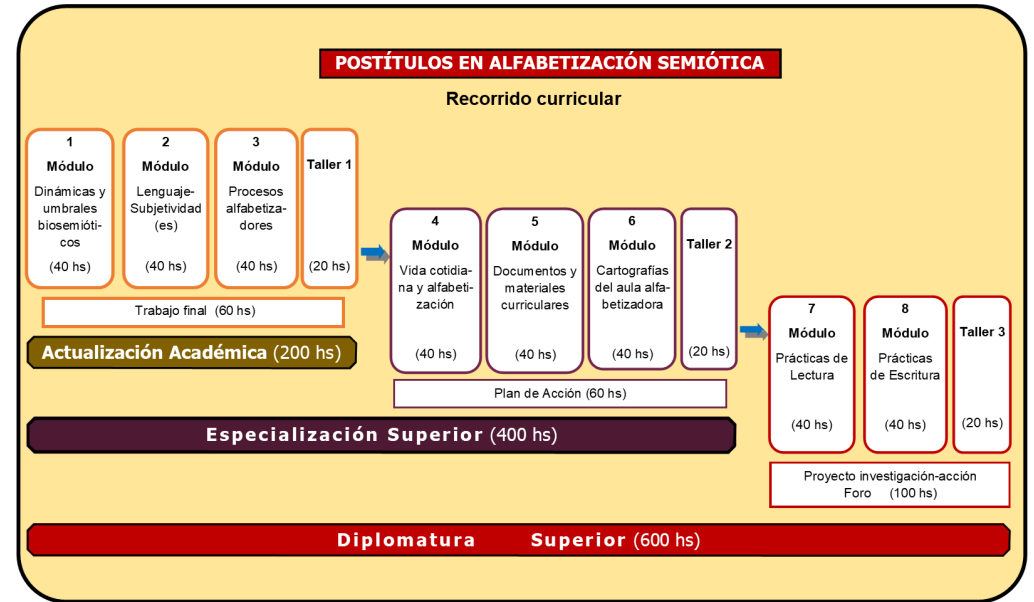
POSTÍTULOS EN ALFABETIZACIÓN SEMIÓTICA

Recorrido curricular

1
Módulo
Dinámicas y umbrales biosemióticos
(40 hs)

2
Módulo
Lenguaje-Subjetividad (es)
(40 hs)

3
Módulo
Procesos alfabetizadores
(40 hs)

Taller 1
(20 hs)

Trabajo final (60 hs)

Actualización Académica (200 hs)

4
Módulo
Vida cotidiana y alfabetización
(40 hs)

5
Módulo
Documentos y materiales curriculares
(40 hs)

6
Módulo
Cartografías del aula alfabetizadora
(40 hs)

Taller 2
(20 hs)

Plan de Acción (60 hs)

Especialización Superior (400 hs)

7
Módulo
Prácticas de Lectura
(40 hs)

8
Módulo
Prácticas de Escritura
(40 hs)

Taller 3
(20 hs)

Proyecto investigación-acción
Foro (100 hs)

Diplomatura Superior (600 hs)